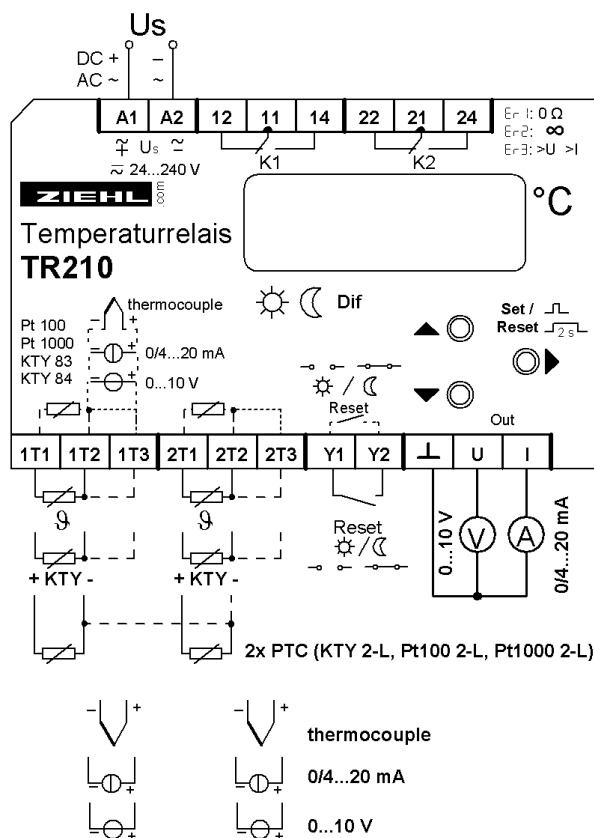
Us

DC + –
AC ~ ~

A1 A2 12 11 14 22 21 24

Er1: 0 Ω
Er2: ∞
Er3: >U >I

K1 K2

Us
24...240 V

ZIEHL

°C

Temperaturrelais
TR210

thermocouple

Dif

Set /
Reset 2 s

Pt 100
Pt 1000
KTY 83
KTY 84

0/4...20 mA

0...10 V

Reset

Out

1T1 1T2 1T3 2T1 2T2 2T3 Y1 Y2 ⊥ U I

$\vartheta$ $\vartheta$

Reset

0...10 V

V A

0/4...20 mA

+ KTY - + KTY -

2x PTC (KTY 2-L, Pt100 2-L, Pt1000 2-L)

thermocouple

0/4...20 mA

0...10 V